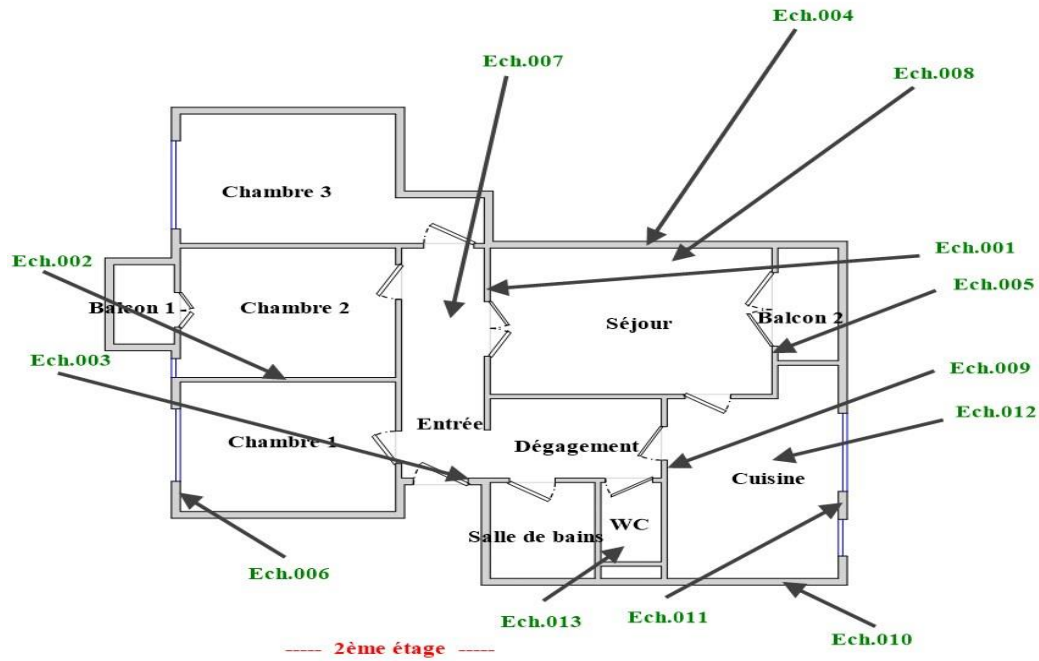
Ech.004
Ech.007
Ech.008
Chambre 3
Ech.001
Ech.002
Ech.005
Balcon 1
Chambre 2
Séjour
Balcon 2
Ech.003
Ech.009
Ech.012
Entrée
Chambre 1
Dégagement
Cuisine
WC
Salle de bains
Ech.006
Ech.013
Ech.011
Ech.010
----- 2ème étage -----